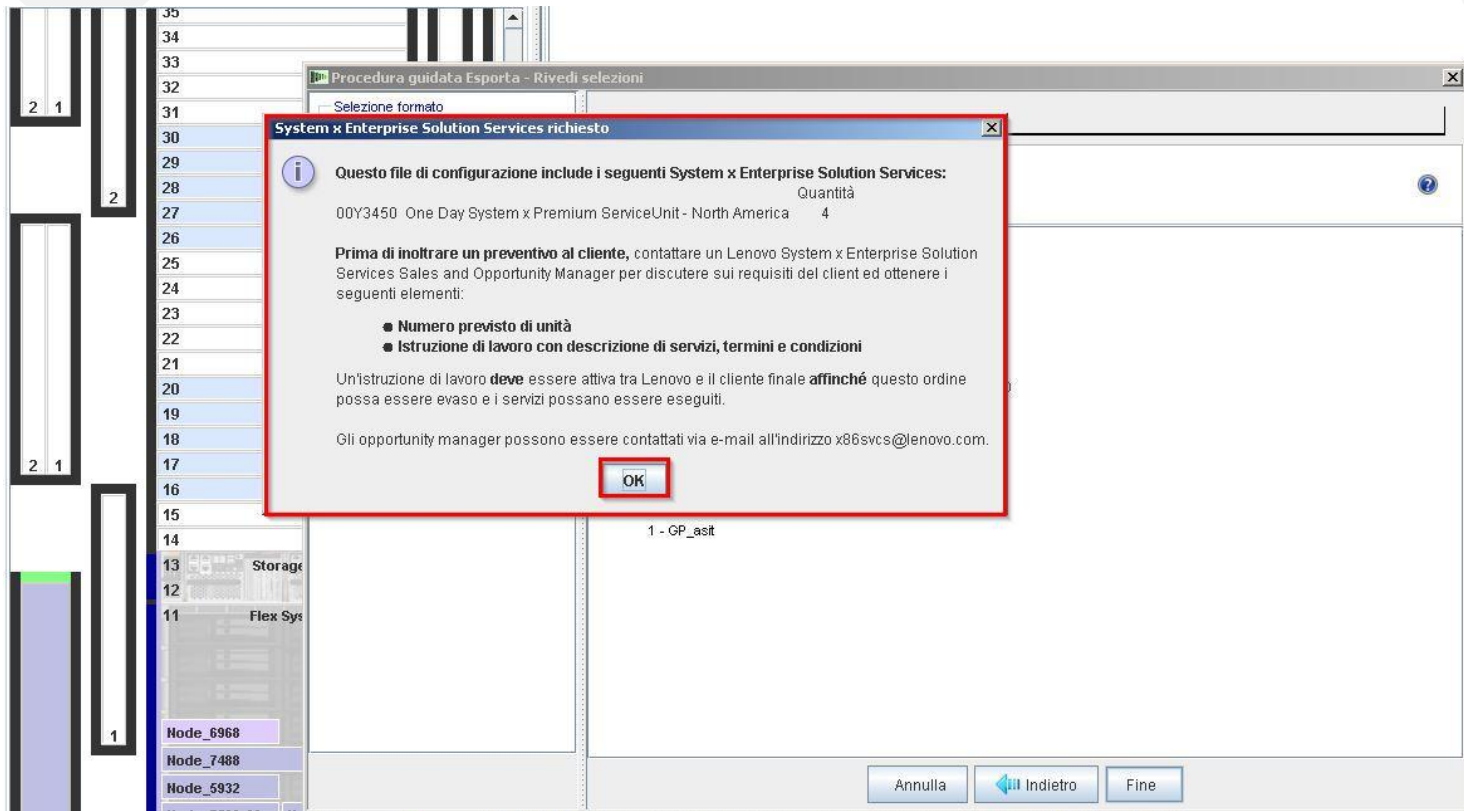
2 1

2

2 1

1

35
34
33
32
31
30
29
28
27
26
25
24
23
22
21
20
19
18
17
16
15
14
13 Storage
12
11 Flex Sys

Node_6968
Node_7488
Node_5932

Procedura guidata Esporta - Rivedi selezioni

Selezione formato

System x Enterprise Solution Services richiesto

Questo file di configurazione include i seguenti System x Enterprise Solution Services:

Quantità

00Y3450 One Day System x Premium ServiceUnit - North America 4

**Prima di inoltrare un preventivo al cliente,** contattare un Lenovo System x Enterprise Solution Services Sales and Opportunity Manager per discutere sui requisiti del client ed ottenere i seguenti elementi:

- Numero previsto di unità
- Istruzione di lavoro con descrizione di servizi, termini e condizioni

Un'istruzione di lavoro **deve** essere attiva tra Lenovo e il cliente finale **affinché** questo ordine possa essere evaso e i servizi possano essere eseguiti.

Gli opportunity manager possono essere contattati via e-mail all'indirizzo x86svcs@lenovo.com.

OK

1 - GP_asit

Annulla Indietro Fine